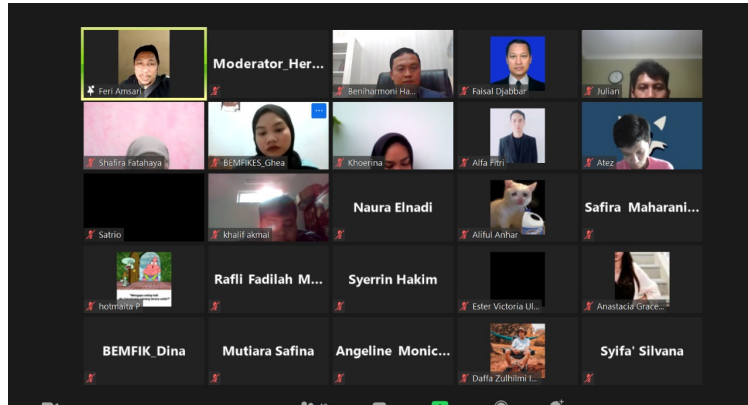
Feri Amsari
Moderator_Her...
Beniharmoni Ha...
Faisal Djabbar
Julian
Shafira Fatahaya
BEMFIKES_Ghea
Khoerina
Alfa Fitri
Atez
Satrio
khalif akmal
Naura Elnadi
Aliful Anhar
Safira Maharani...
hotmaita P
Rafli Fadilah M...
Syerrin Hakim
Ester Victoria Ul...
Anastacia Grace...
BEMFIK_Dina
Mutiara Safina
Angeline Monic...
Daffa Zulhilmi I...
Syifa' Silvana